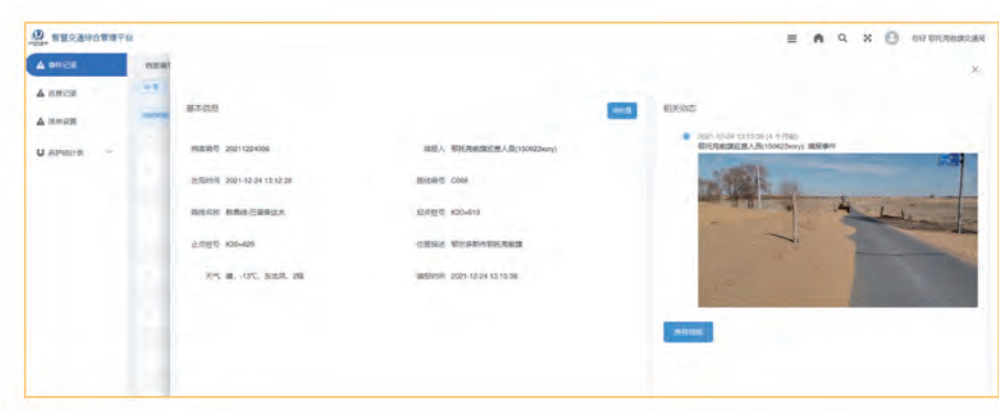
智慧交通综合管理平台

鄂托克前旗交通局

事件记录

巡查记录

消息设置

养护统计表

基本信息

编辑

病害编号 20211224006

填报人 鄂托克前旗巡查人员(150623xry)

发现时间 2021-12-24 13:12:28

路线编号 C068

路线名称 鄂昂线-三道泉达夫

起点桩号 K20+610

止点桩号 K20+625

位置描述 鄂尔多斯市鄂托克前旗

天气 晴，-13℃，东北风，2级

填报时间 2021-12-24 13:15:06

相关动态

2021-12-24 13:15:06 (4 个月前)
鄂托克前旗巡查人员(150623xry) 填报事件

再次巡检